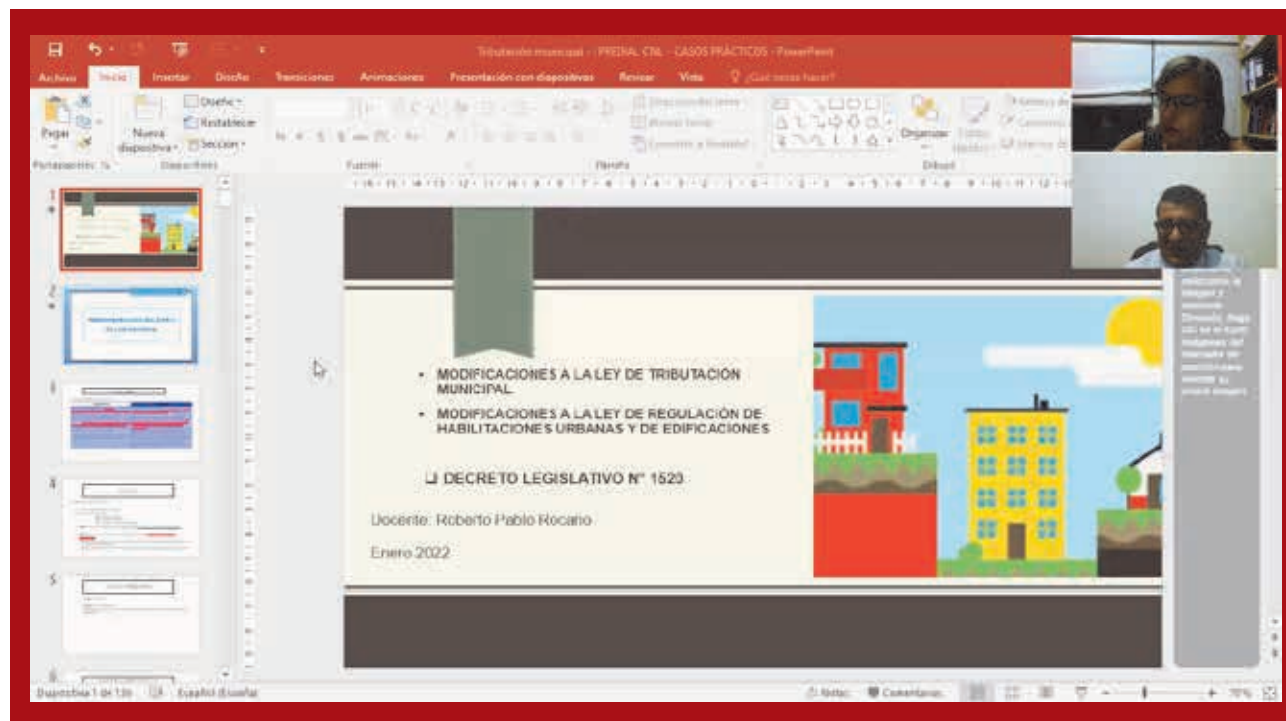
Tributación municipal - PREDIAL CNL - CASOS PRÁCTICOS - PowerPoint

Archivo Inicio Insertar Diseño Transiciones Animaciones Presentación con diapositivas Revisar Vista ¿Qué desea hacer?

Pegar Nueva diapositiva Diseño Restablecer Sección Portapapeles Diapositivas Fuente Párrafo Organizar Dibujo

1 2 3 4 5 6

• MODIFICACIONES A LA LEY DE TRIBUTACIÓN MUNICIPAL

• MODIFICACIONES A LA LEY DE REGULACIÓN DE HABILITACIONES URBANAS Y DE EDIFICACIONES

❑ DECRETO LEGISLATIVO N° 1523

Docente: Roberto Pablo Rocano

Enero 2022

Diapositiva 1 de 136 Español (España) Notas Comentarios 70 %